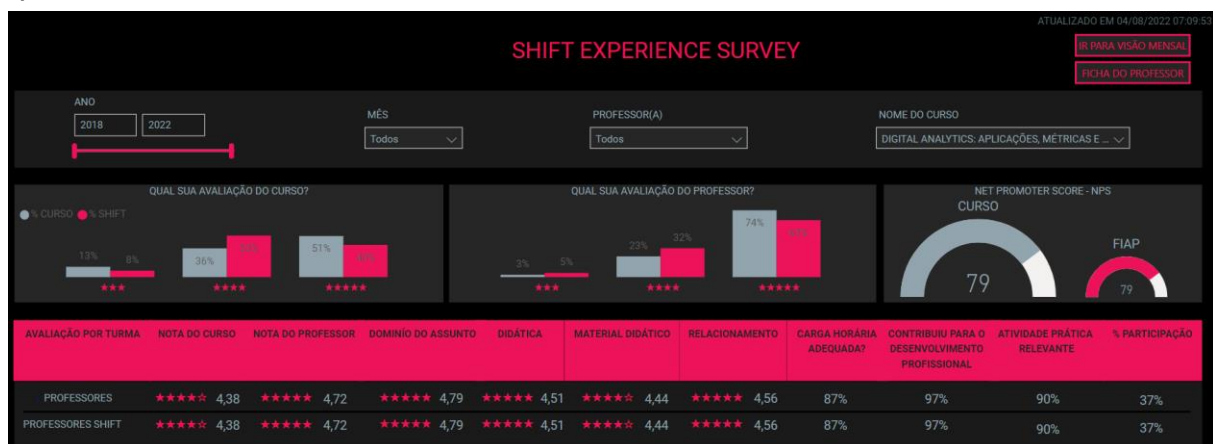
ATUALIZADO EM 04/08/2022 07:09:53

SHIFT EXPERIENCE SURVEY

IR PARA VISÃO MENSAL

FICHA DO PROFESSOR

ANO

2018 2022

MÊS

Todos

PROFESSOR(A)

Todos

NOME DO CURSO

DIGITAL ANALYTICS: APLICAÇÕES, MÉTRICAS E ...

QUAL SUA AVALIAÇÃO DO CURSO?

% CURSO % SHIFT

13% 8% ★★★

36% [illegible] ★★★★

51% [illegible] ★★★★★

QUAL SUA AVALIAÇÃO DO PROFESSOR?

3% 5% ★★★

23% 32% ★★★★

74% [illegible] ★★★★★

NET PROMOTER SCORE - NPS

CURSO

79

FIAP

79

| AVALIAÇÃO POR TURMA | NOTA DO CURSO | NOTA DO PROFESSOR | DOMÍNIO DO ASSUNTO | DIDÁTICA | MATERIAL DIDÁTICO | RELACIONAMENTO | CARGA HORÁRIA ADEQUADA? | CONTRIBUIU PARA O DESENVOLVIMENTO PROFISSIONAL | ATIVIDADE PRÁTICA RELEVANTE | % PARTICIPAÇÃO |
|---|---|---|---|---|---|---|---|---|---|---|
| PROFESSORES | ★★★★☆ 4,38 | ★★★★★ 4,72 | ★★★★★ 4,79 | ★★★★★ 4,51 | ★★★★☆ 4,44 | ★★★★★ 4,56 | 87% | 97% | 90% | 37% |
| PROFESSORES SHIFT | ★★★★☆ 4,38 | ★★★★★ 4,72 | ★★★★★ 4,79 | ★★★★★ 4,51 | ★★★★☆ 4,44 | ★★★★★ 4,56 | 87% | 97% | 90% | 37% |